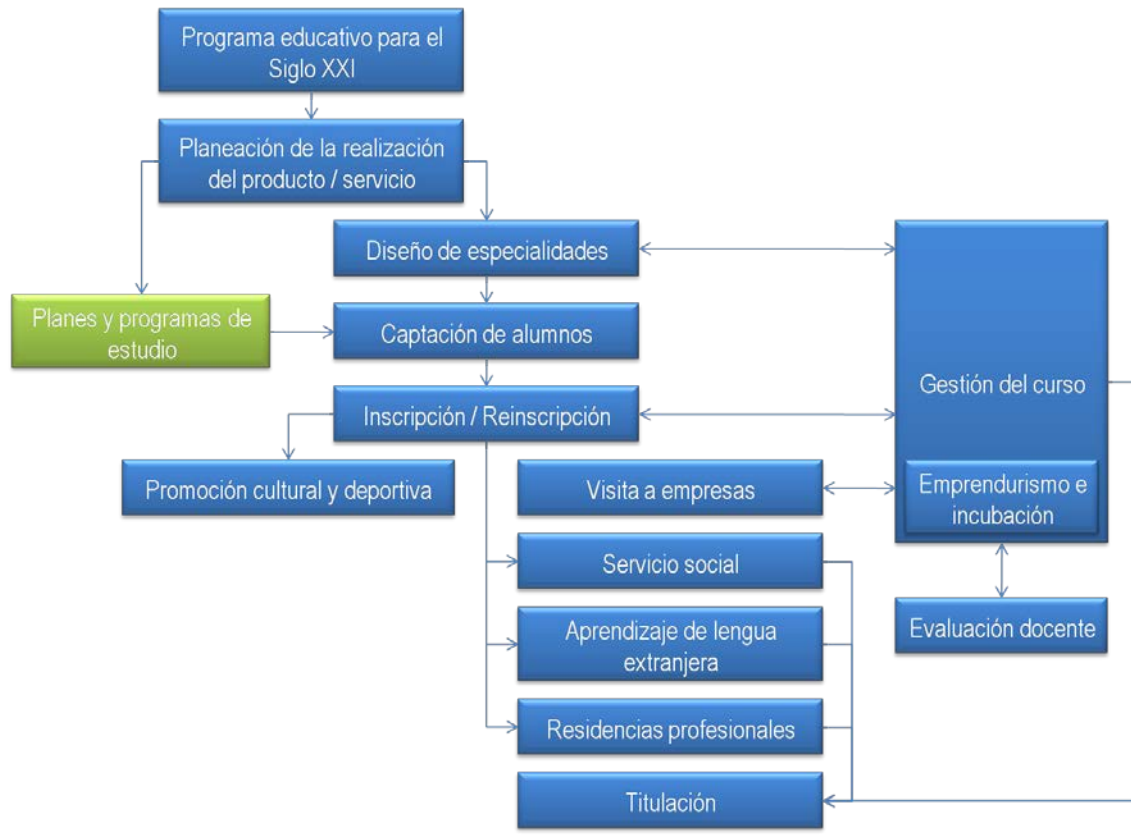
Programa educativo para el Siglo XXI

Planeación de la realización del producto / servicio

Diseño de especialidades

Planes y programas de estudio

Captación de alumnos

Gestión del curso

Inscripción / Reinscripción

Promoción cultural y deportiva

Visita a empresas

Emprendurismo e incubación

Servicio social

Aprendizaje de lengua extranjera

Evaluación docente

Residencias profesionales

Titulación